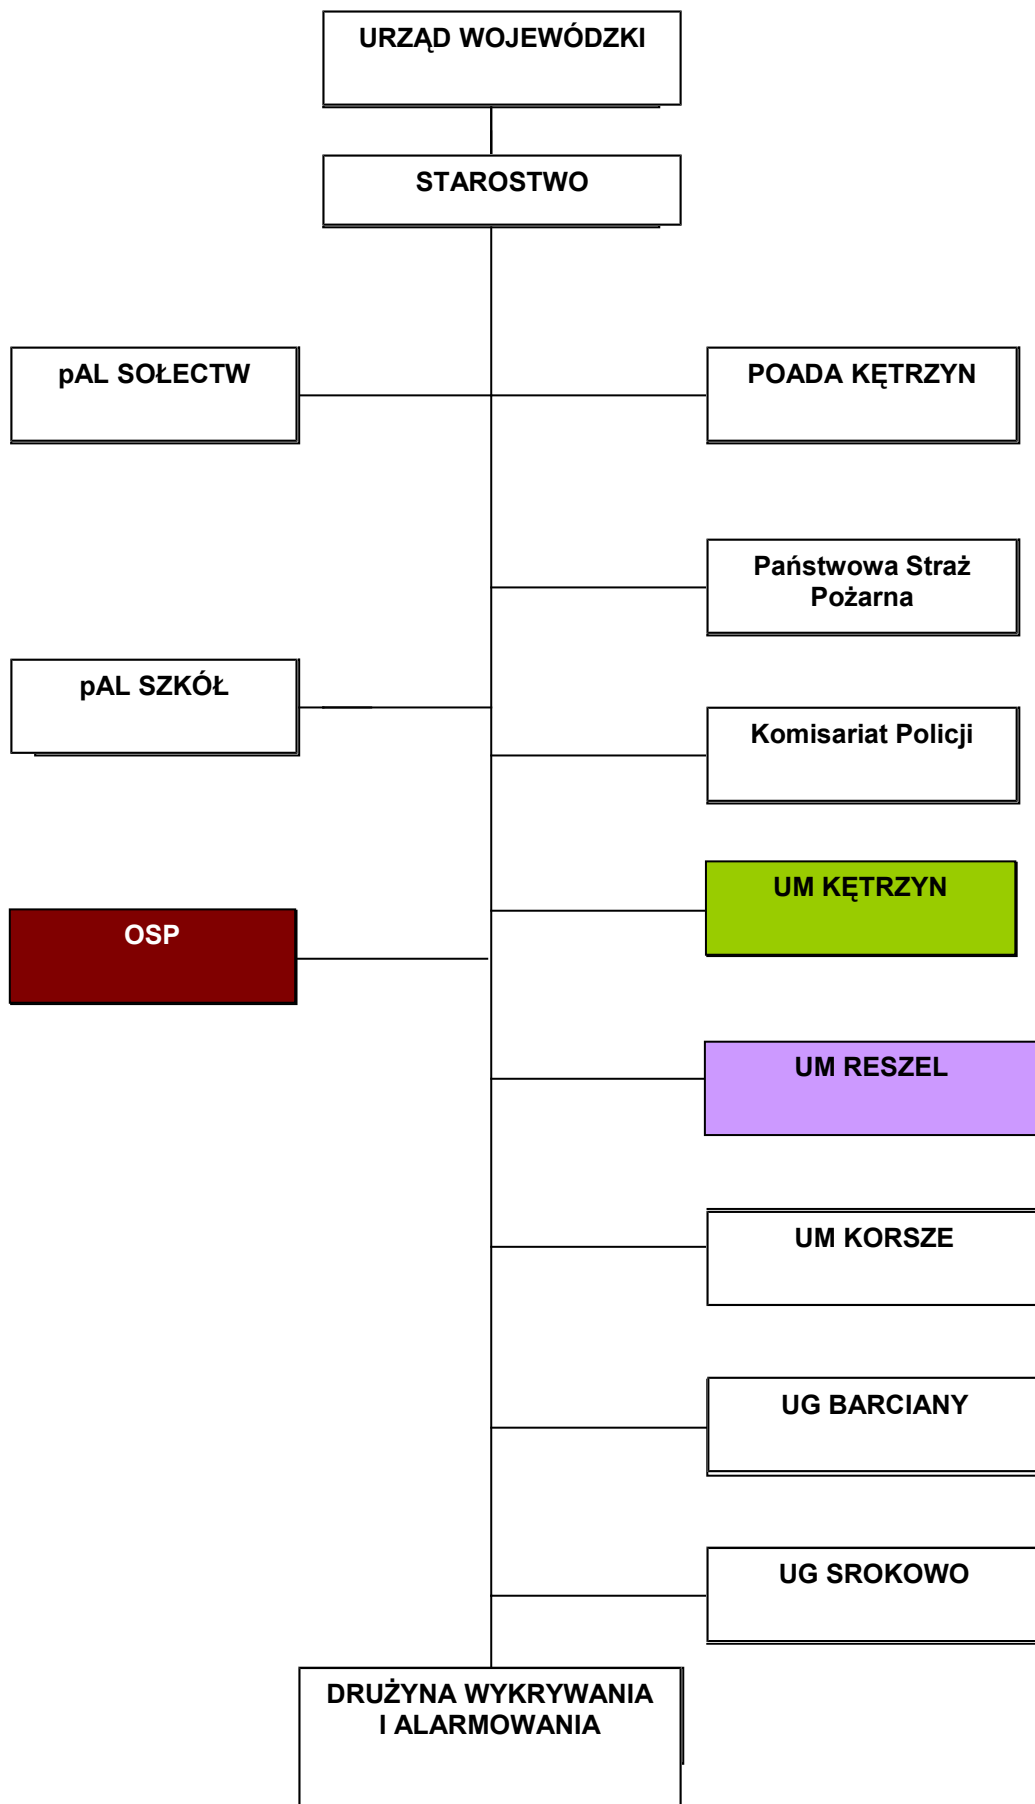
URZĄD WOJEWÓDZKI

STAROSTWO

pAL SOŁECTW

POADA KĘTRZYN

Państwowa Straż Pożarna

pAL SZKÓŁ

Komisariat Policji

UM KĘTRZYN

OSP

UM RESZEL

UM KORSZE

UG BARCIANY

UG SROKOWO

DRUŻYNA WYKRYWANIA I ALARMOWANIA